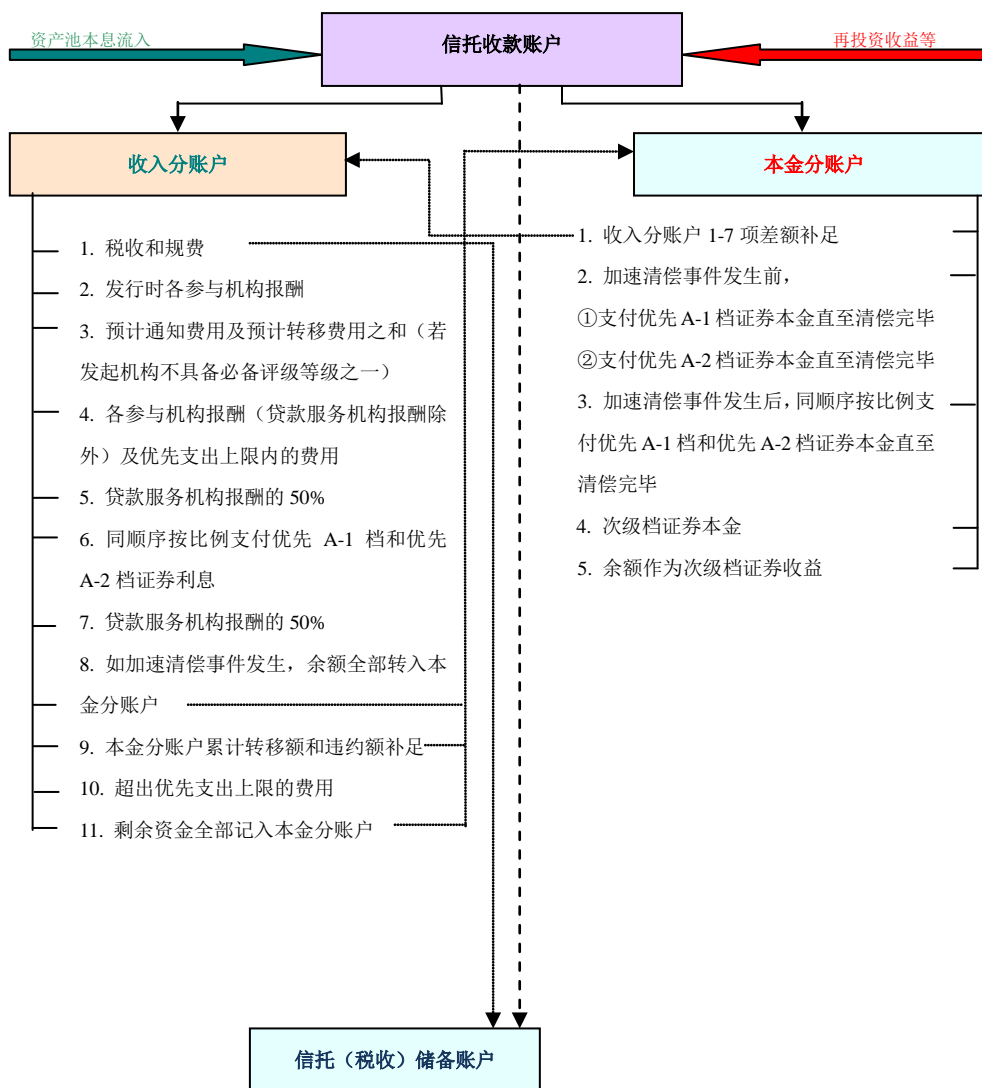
资产池本息流入

信托收款账户

再投资收益等

收入分账户

本金分账户

1. 税收和规费

2. 发行时各参与机构报酬

3. 预计通知费用及预计转移费用之和（若发起机构不具备必备评级等级之一）

4. 各参与机构报酬（贷款服务机构报酬除外）及优先支出上限内的费用

5. 贷款服务机构报酬的 50%

6. 同顺序按比例支付优先 A-1 档和优先 A-2 档证券利息

7. 贷款服务机构报酬的 50%

8. 如加速清偿事件发生，余额全部转入本金分账户

9. 本金分账户累计转移额和违约额补足

10. 超出优先支出上限的费用

11. 剩余资金全部记入本金分账户

1. 收入分账户 1-7 项差额补足

2. 加速清偿事件发生前，

①支付优先 A-1 档证券本金直至清偿完毕

②支付优先 A-2 档证券本金直至清偿完毕

3. 加速清偿事件发生后，同顺序按比例支付优先 A-1 档和优先 A-2 档证券本金直至清偿完毕

4. 次级档证券本金

5. 余额作为次级档证券收益

信托（税收）储备账户